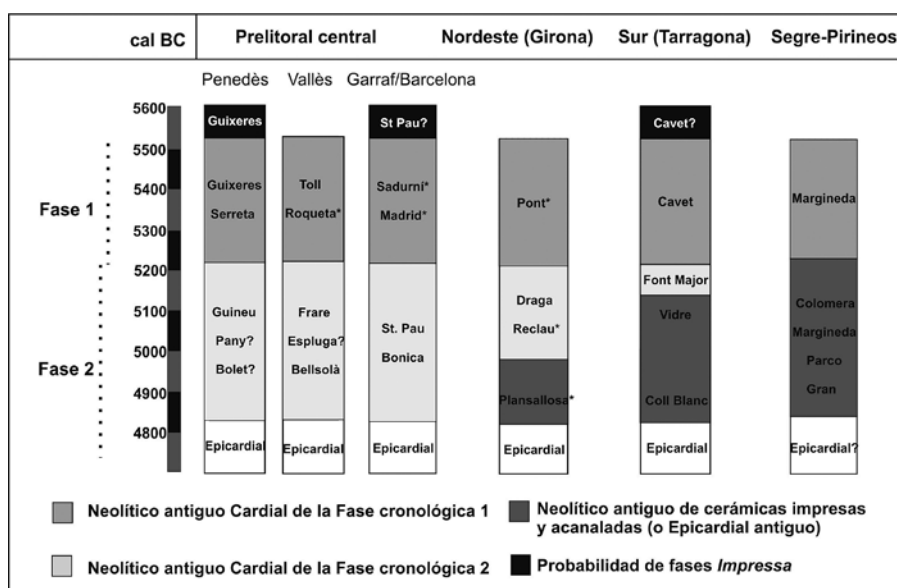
| cal BC | Prelitoral central | Nordeste (Girona) | Sur (Tarragona) | Segre-Pirineos |
|---|---|---|---|---|

Penedès Vallès Garraf/Barcelona

5600
5500
5400
5300
5200
5100
5000
4900
4800

Fase 1

Fase 2

Guixeres
Guixeres
Serreta
Guineu
Pany?
Bolet?
Epicardial

Toll
Roqueta*
Frare
Espluga?
Bellsolà
Epicardial

St Pau?
Sadurni*
Madrid*
St. Pau
Bonica
Epicardial

Pont*
Draga
Reclau*
Plansallosa*
Epicardial

Cavet?
Cavet
Font Major
Vidre
Coll Blanc
Epicardial

Margineda
Colomera
Margineda
Parco
Gran
Epicardial?

Neolítico antiguo Cardial de la Fase cronológica 1

Neolítico antiguo de cerámicas impresas y acanaladas (o Epicardial antiguo)

Neolítico antiguo Cardial de la Fase cronológica 2

Probabilidad de fases *Impressa*